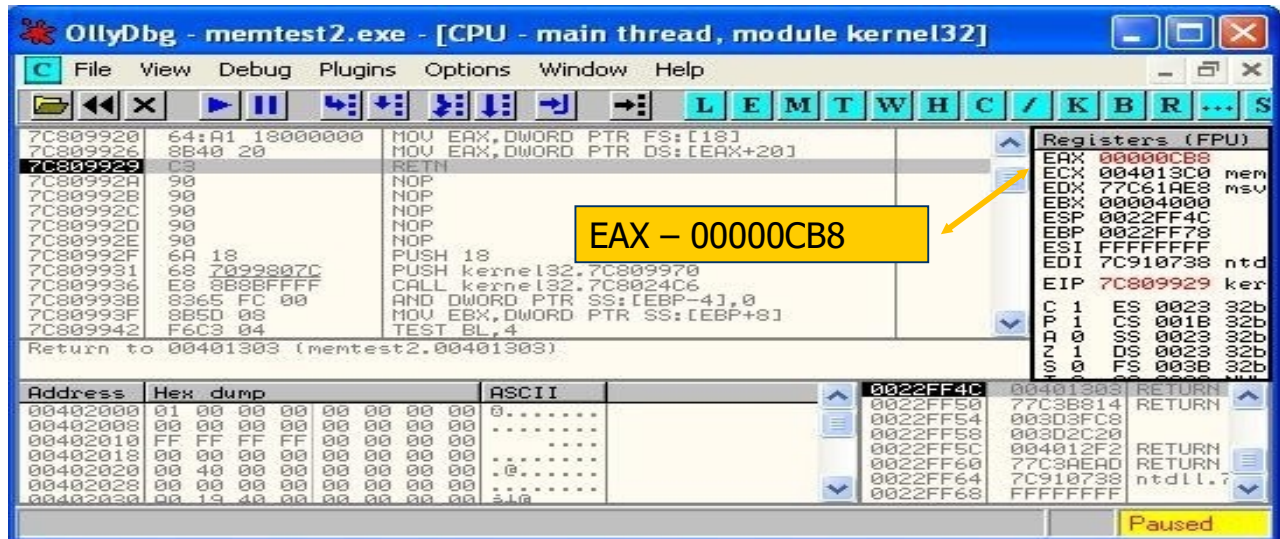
OllyDbg - memtest2.exe - [CPU - main thread, module kernel32]

C File View Debug Plugins Options Window Help

L E M T W H C / K B R ... S

| Address | Hex | Disassembly |
|---|---|---|
| 7C809920 | 64:A1 18000000 | MOV EAX,DWORD PTR FS:[18] |
| 7C809926 | 8B40 20 | MOV EAX,DWORD PTR DS:[EAX+20] |
| 7C809929 | C3 | RETN |
| 7C80992A | 90 | NOP |
| 7C80992B | 90 | NOP |
| 7C80992C | 90 | NOP |
| 7C80992D | 90 | NOP |
| 7C80992E | 90 | NOP |
| 7C80992F | 6A 18 | PUSH 18 |
| 7C809931 | 68 7099807C | PUSH kernel32.7C809970 |
| 7C809936 | E8 8B8BFFFF | CALL kernel32.7C8024C6 |
| 7C80993B | 8365 FC 00 | AND DWORD PTR SS:[EBP-4],0 |
| 7C80993F | 8B5D 08 | MOV EBX,DWORD PTR SS:[EBP+8] |
| 7C809942 | F6C3 04 | TEST BL,4 |

Return to 00401303 (memtest2.00401303)

EAX – 00000CB8

Registers (FPU)
EAX 00000CB8
ECX 004013C0 mem
EDX 77C61AE8 msv
EBX 00004000
ESP 0022FF4C
EBP 0022FF78
ESI FFFFFFFF
EDI 7C910738 ntd
EIP 7C809929 ker
C 1 ES 0023 32b
P 1 CS 001B 32b
A 0 SS 0023 32b
Z 1 DS 0023 32b
S 0 FS 003B 32b

| Address | Hex dump | ASCII |
|---|---|---|
| 00402000 | 01 00 00 00 00 00 00 00 | ☺....... |
| 00402008 | 00 00 00 00 00 00 00 00 | ........ |
| 00402010 | FF FF FF FF 00 00 00 00 | .... |
| 00402018 | 00 00 00 00 00 00 00 00 | ........ |
| 00402020 | 00 40 00 00 00 00 00 00 | .@...... |
| 00402028 | 00 00 00 00 00 00 00 00 | ........ |
| 00402030 | 00 19 40 00 00 00 00 00 | ↓@ |

0022FF4C 00401303 RETURN
0022FF50 77C3B814 RETURN
0022FF54 003D3FC8
0022FF58 003D2C20
0022FF5C 004012F2 RETURN
0022FF60 77C3AEAD RETURN
0022FF64 7C910738 ntdll.7
0022FF68 FFFFFFFF

Paused